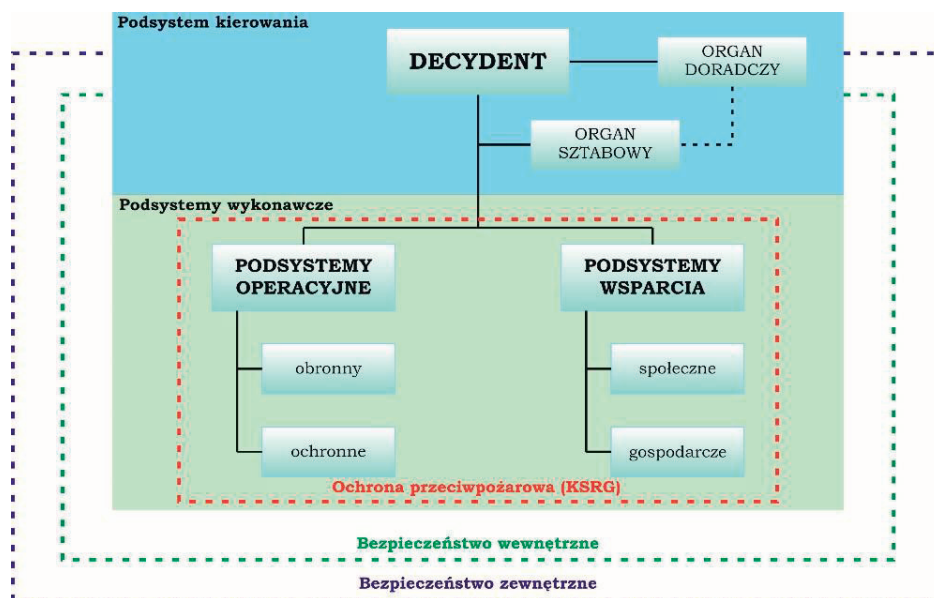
Podsystem kierowania

DECYDENT

ORGAN DORADCZY

ORGAN SZTABOWY

Podsystemy wykonawcze

PODSYSTEMY OPERACYJNE

PODSYSTEMY WSPARCIA

obronny

ochronne

społeczne

gospodarcze

Ochrona przeciwpożarowa (KSRG)

Bezpieczeństwo wewnętrzne

Bezpieczeństwo zewnętrzne